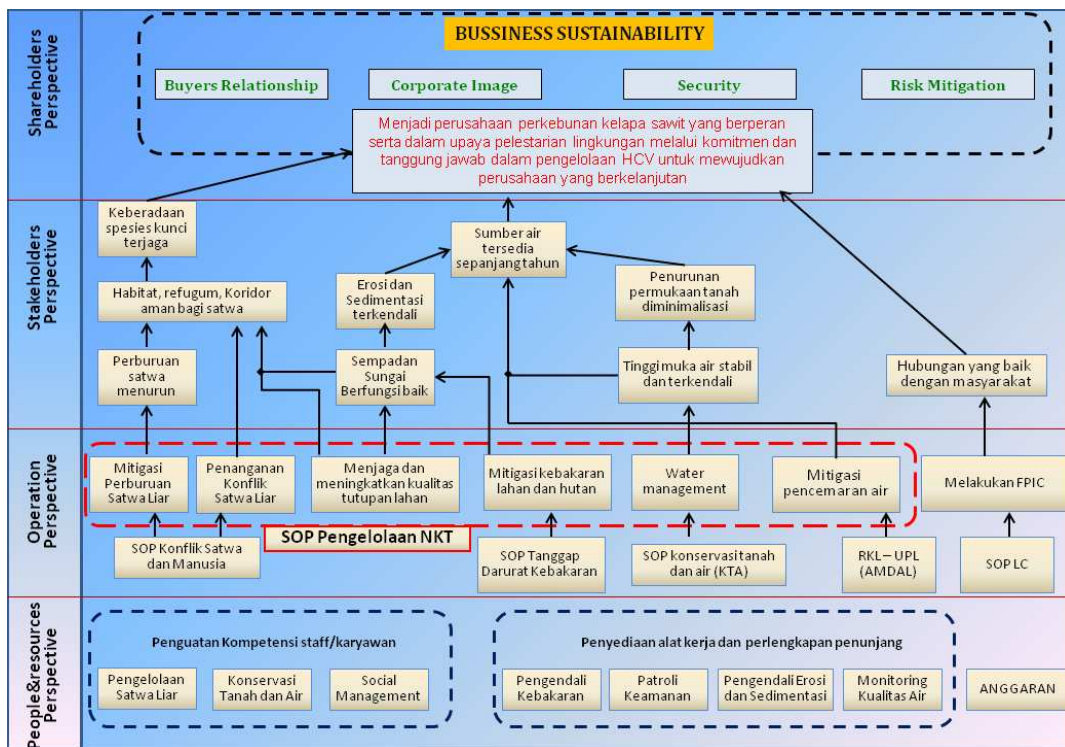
Shareholders Perspective

BUSSINESS SUSTAINABILITY

Buyers Relationship

Corporate Image

Security

Risk Mitigation

Menjadi perusahaan perkebunan kelapa sawit yang berperan serta dalam upaya pelestarian lingkungan melalui komitmen dan tanggung jawab dalam pengelolaan HCV untuk mewujudkan perusahaan yang berkelanjutan

Stakeholders Perspective

Keberadaan spesies kunci terjaga

Sumber air tersedia sepanjang tahun

Erosi dan Sedimentasi terkendali

Penurunan permukaan tanah diminimalisasi

Habitat, refugum, Koridor aman bagi satwa

Perburuan satwa menurun

Sempadan Sungai Berfungsi baik

Tinggi muka air stabil dan terkendali

Hubungan yang baik dengan masyarakat

Operation Perspective

Mitigasi Perburuan Satwa Liar

Penanganan Konflik Satwa Liar

Menjaga dan meningkatkan kualitas tutupan lahan

Mitigasi kebakaran lahan dan hutan

Water management

Mitigasi pencemaran air

Melakukan FPIC

SOP Konflik Satwa dan Manusia

SOP Pengelolaan NKT

SOP Tanggap Darurat Kebakaran

SOP konservasi tanah dan air (KTA)

RKL – UPL (AMDAL)

SOP LC

People&resources Perspective

Penguatan Kompetensi staff/karyawan

Pengelolaan Satwa Liar

Konservasi Tanah dan Air

Social Management

Penyediaan alat kerja dan perlengkapan penunjang

Pengendali Kebakaran

Patroli Keamanan

Pengendali Erosi dan Sedimentasi

Monitoring Kualitas Air

ANGGARAN